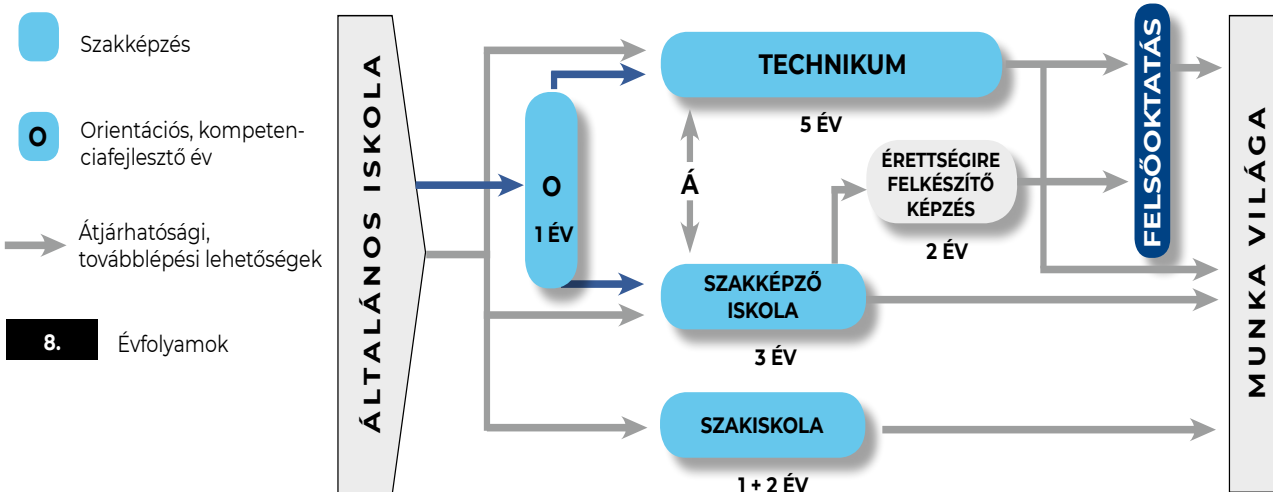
Szakképzés

O Orientációs, kompetenciafejlesztő év

Átjárhatósági, továbblépési lehetőségek

8. Évfolyamok

ÁLTALÁNOS ISKOLA

O
1 ÉV

TECHNIKUM
5 ÉV

Á

SZAKKÉPZŐ ISKOLA
3 ÉV

ÉRETTSÉGIRE FELKÉSZÍTŐ KÉPZÉS
2 ÉV

SZAKISKOLA
1 + 2 ÉV

FELSŐOKTATÁS

MUNKA VILÁGA